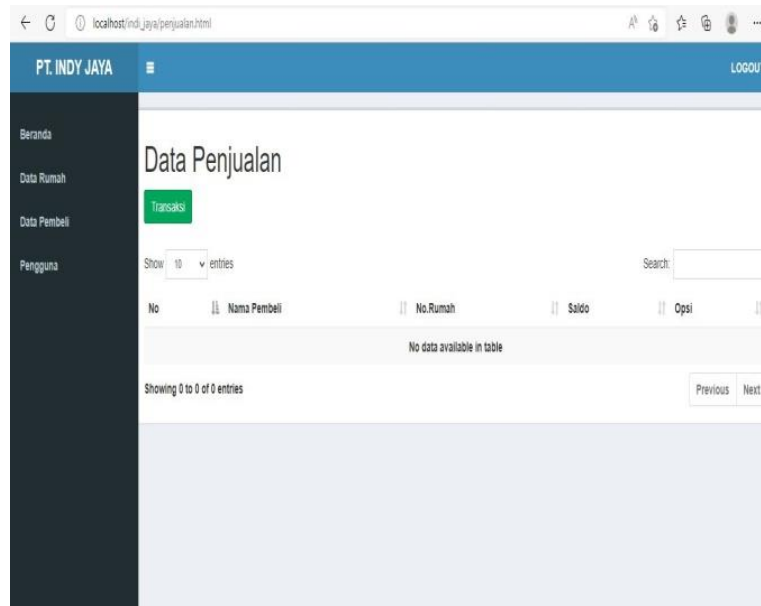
localhost/indi_jaya/penjualan.html

PT. INDY JAYA

LOGOUT

Beranda

Data Rumah

Data Pembeli

Pengguna

Data Penjualan

Transaksi

Show 10 entries

Search:

| No | Nama Pembeli | No.Rumah | Saldo | Opsi |
|---|---|---|---|---|
| No data available in table | | | | |

Showing 0 to 0 of 0 entries

Previous Next